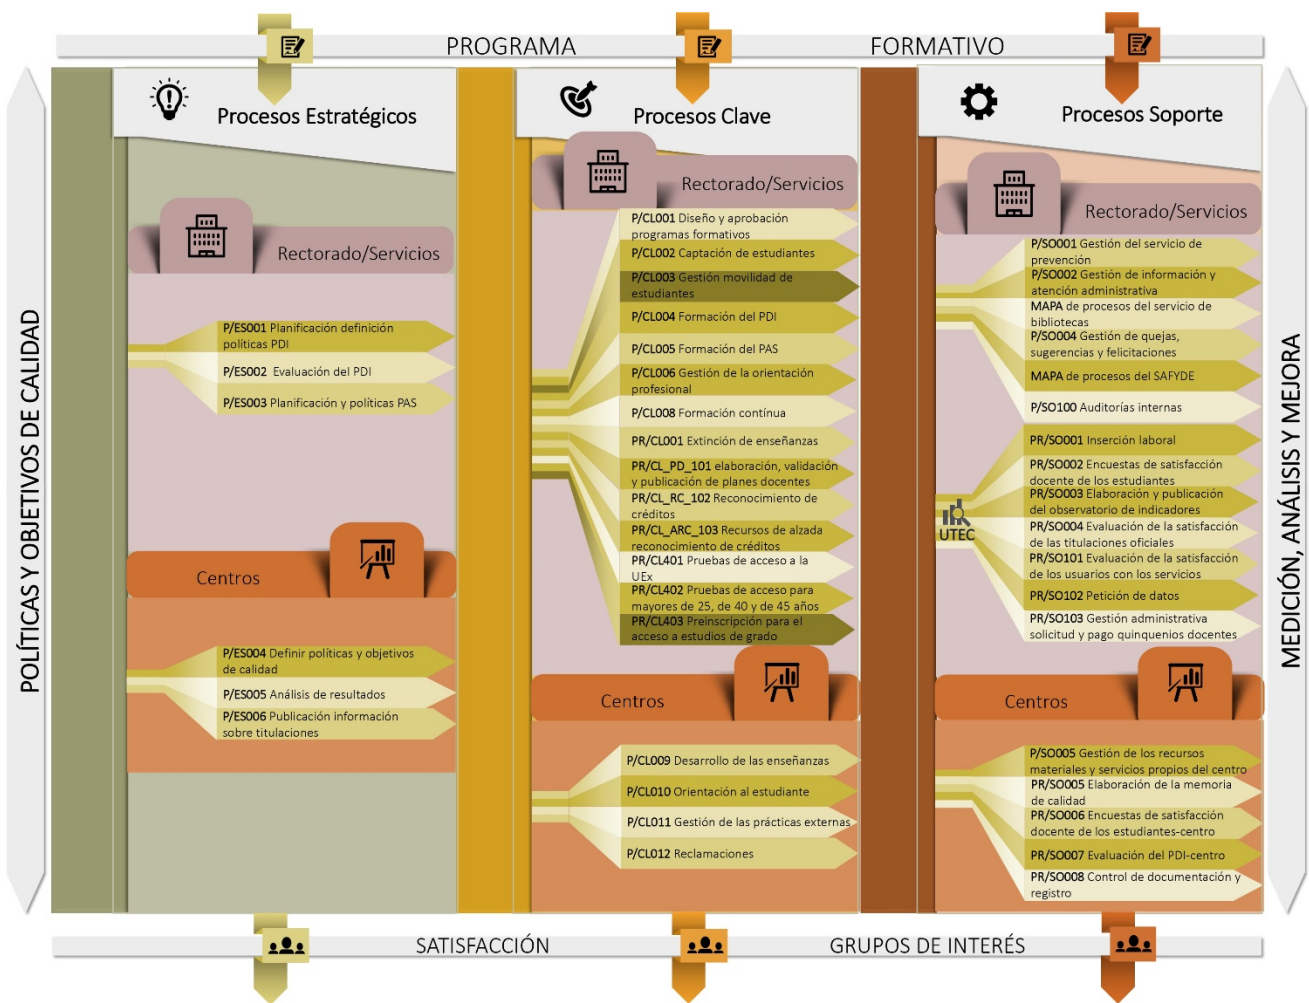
PROGRAMA FORMATIVO

POLÍTICAS Y OBJETIVOS DE CALIDAD

Procesos Estratégicos

Rectorado/Servicios

P/ES001 Planificación definición políticas PDI
P/ES002 Evaluación del PDI
P/ES003 Planificación y políticas PAS

Centros

P/ES004 Definir políticas y objetivos de calidad
P/ES005 Análisis de resultados
P/ES006 Publicación información sobre titulaciones

Procesos Clave

Rectorado/Servicios

P/CL001 Diseño y aprobación programas formativos
P/CL002 Captación de estudiantes
P/CL003 Gestión movilidad de estudiantes
P/CL004 Formación del PDI
P/CL005 Formación del PAS
P/CL006 Gestión de la orientación profesional
P/CL008 Formación contínua
PR/CL001 Extinción de enseñanzas
PR/CL_PD_101 elaboración, validación y publicación de planes docentes
PR/CL_RC_102 Reconocimiento de créditos
PR/CL_ARC_103 Recursos de alzada reconocimiento de créditos
PR/CL401 Pruebas de acceso a la UEx
PR/CL402 Pruebas de acceso para mayores de 25, de 40 y de 45 años
PR/CL403 Preinscripción para el acceso a estudios de grado

Centros

P/CL009 Desarrollo de las enseñanzas
P/CL010 Orientación al estudiante
P/CL011 Gestión de las prácticas externas
P/CL012 Reclamaciones

Procesos Soporte

Rectorado/Servicios

P/SO001 Gestión del servicio de prevención
P/SO002 Gestión de información y atención administrativa
MAPA de procesos del servicio de bibliotecas
P/SO004 Gestión de quejas, sugerencias y felicitaciones
MAPA de procesos del SAFYDE
P/SO100 Auditorías internas

UTEC

PR/SO001 Inserción laboral
PR/SO002 Encuestas de satisfacción docente de los estudiantes
PR/SO003 Elaboración y publicación del observatorio de indicadores
PR/SO004 Evaluación de la satisfacción de las titulaciones oficiales
PR/SO101 Evaluación de la satisfacción de los usuarios con los servicios
PR/SO102 Petición de datos
PR/SO103 Gestión administrativa solicitud y pago quinquenios docentes

Centros

P/SO005 Gestión de los recursos materiales y servicios propios del centro
PR/SO005 Elaboración de la memoria de calidad
PR/SO006 Encuestas de satisfacción docente de los estudiantes-centro
PR/SO007 Evaluación del PDI-centro
PR/SO008 Control de documentación y registro

MEDICIÓN, ANÁLISIS Y MEJORA

SATISFACCIÓN GRUPOS DE INTERÉS